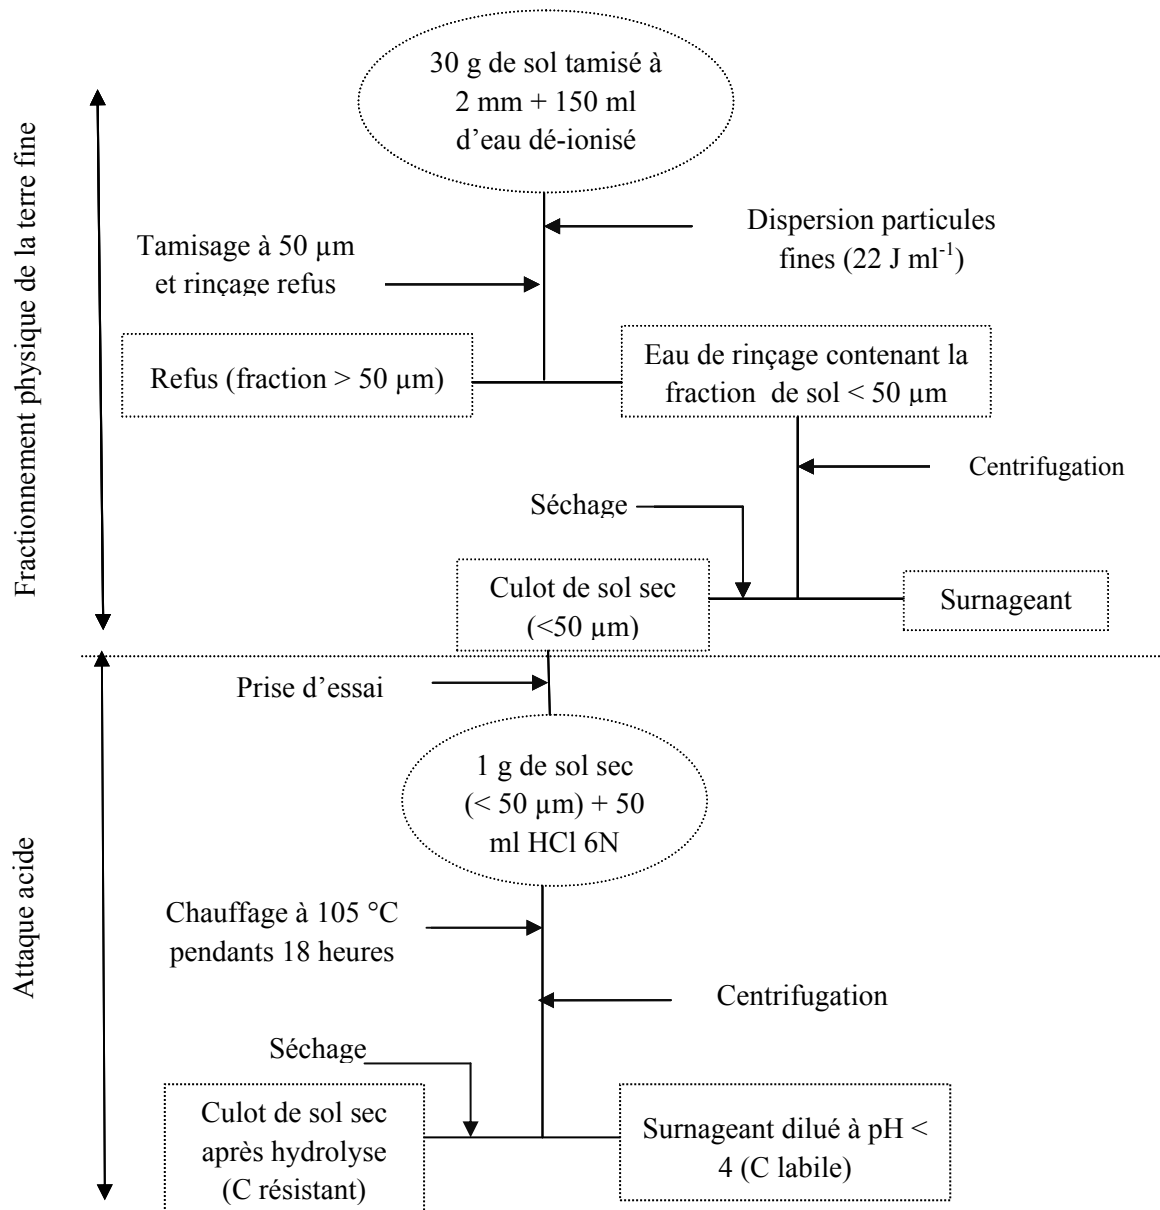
Fractionnement physique de la terre fine

30 g de sol tamisé à 2 mm + 150 ml d'eau dé-ionisé

Dispersion particules fines (22 J ml$^{-1}$)

Tamisage à 50 µm et rinçage refus

Refus (fraction > 50 µm)

Eau de rinçage contenant la fraction de sol < 50 µm

Centrifugation

Séchage

Culot de sol sec (<50 µm)

Surnageant

Attaque acide

Prise d'essai

1 g de sol sec (< 50 µm) + 50 ml HCl 6N

Chauffage à 105 °C pendants 18 heures

Centrifugation

Séchage

Culot de sol sec après hydrolyse (C résistant)

Surnageant dilué à pH < 4 (C labile)